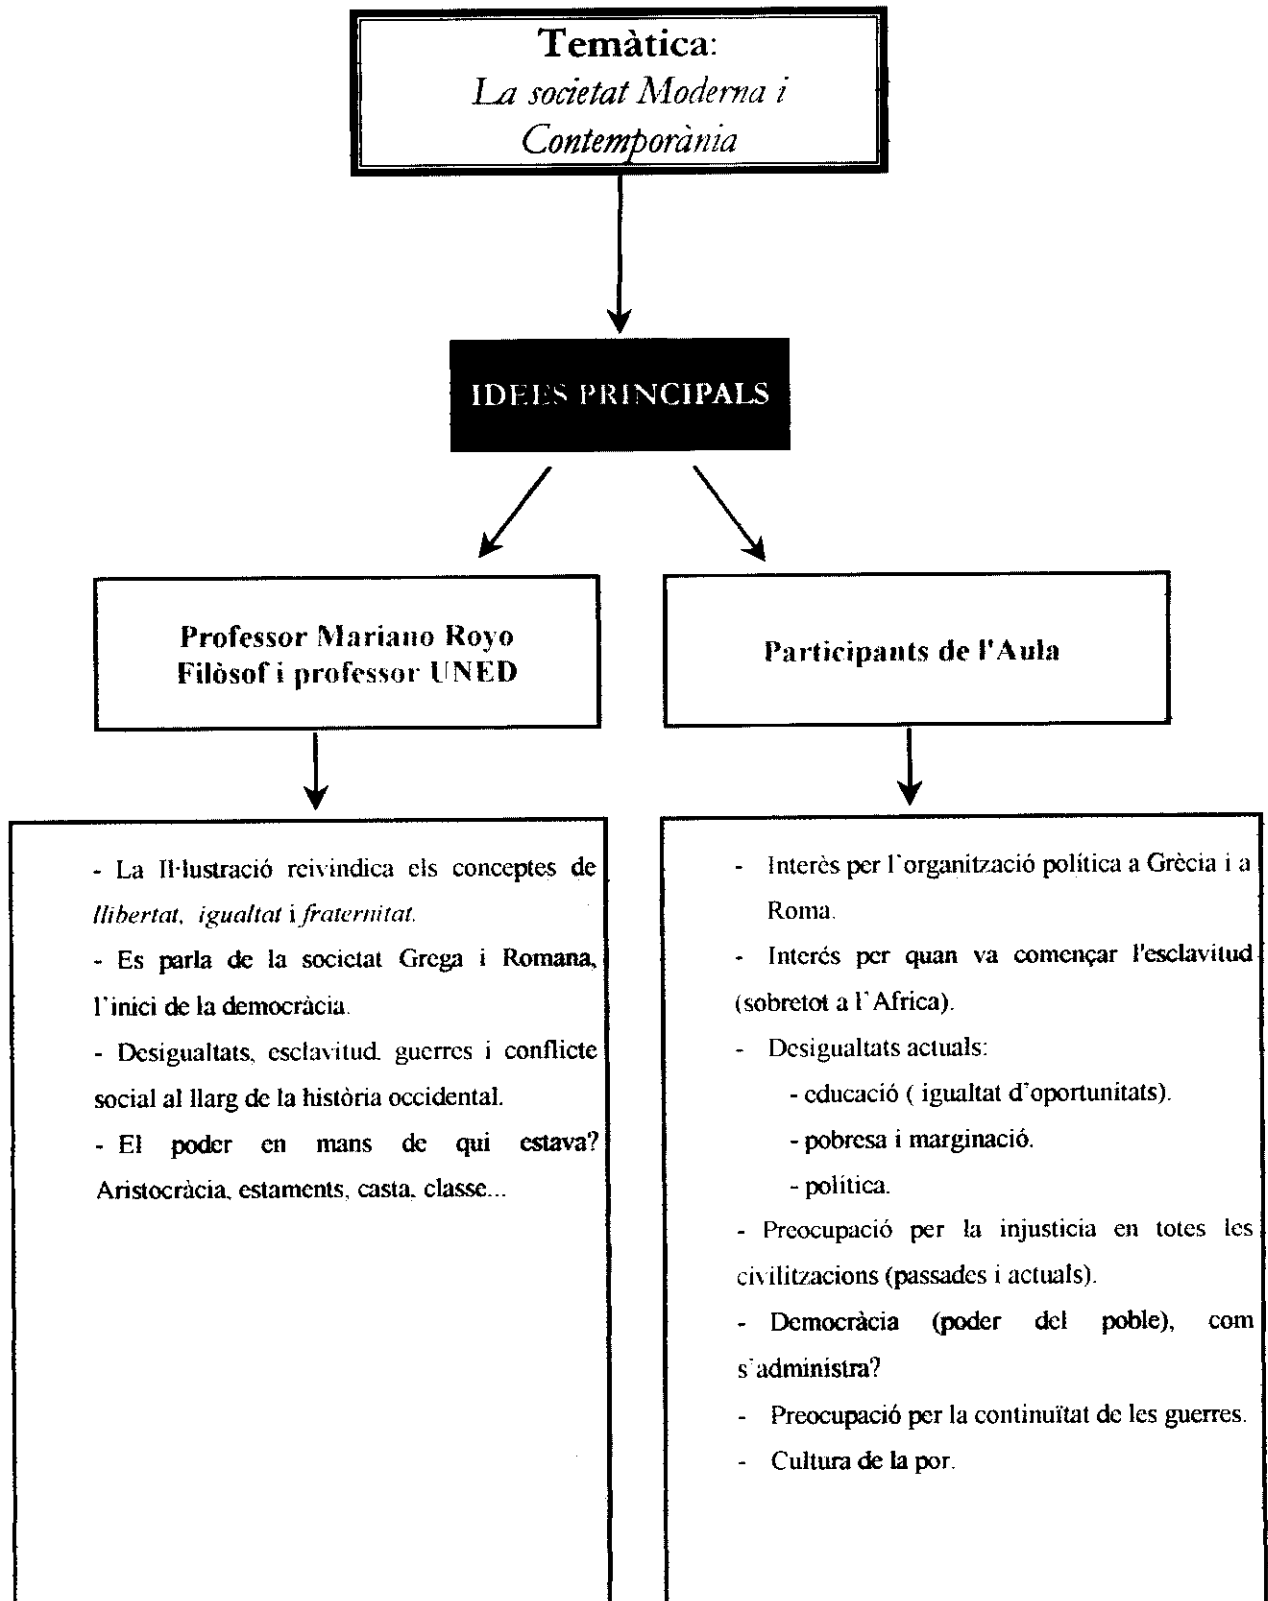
Temàtica:
La societat Moderna i Contemporània

IDEES PRINCIPALS

Professor Mariano Royo
Filòsof i professor UNED

Participants de l'Aula

- La Il·lustració reivindica els conceptes de llibertat, igualtat i fraternitat.
- Es parla de la societat Grega i Romana, l'inici de la democràcia.
- Desigualtats, esclavitud. guerres i conflicte social al llarg de la història occidental.
- El poder en mans de qui estava? Aristocràcia, estaments, casta, classe...

- Interès per l'organització política a Grècia i a Roma.
- Interès per quan va començar l'esclavitud (sobretot a l'Africa).
- Desigualtats actuals:
- educació ( igualtat d'oportunitats).
- pobresa i marginació.
- política.
- Preocupació per la injusticia en totes les civilitzacions (passades i actuals).
- Democràcia (poder del poble), com s'administra?
- Preocupació per la continuïtat de les guerres.
- Cultura de la por.